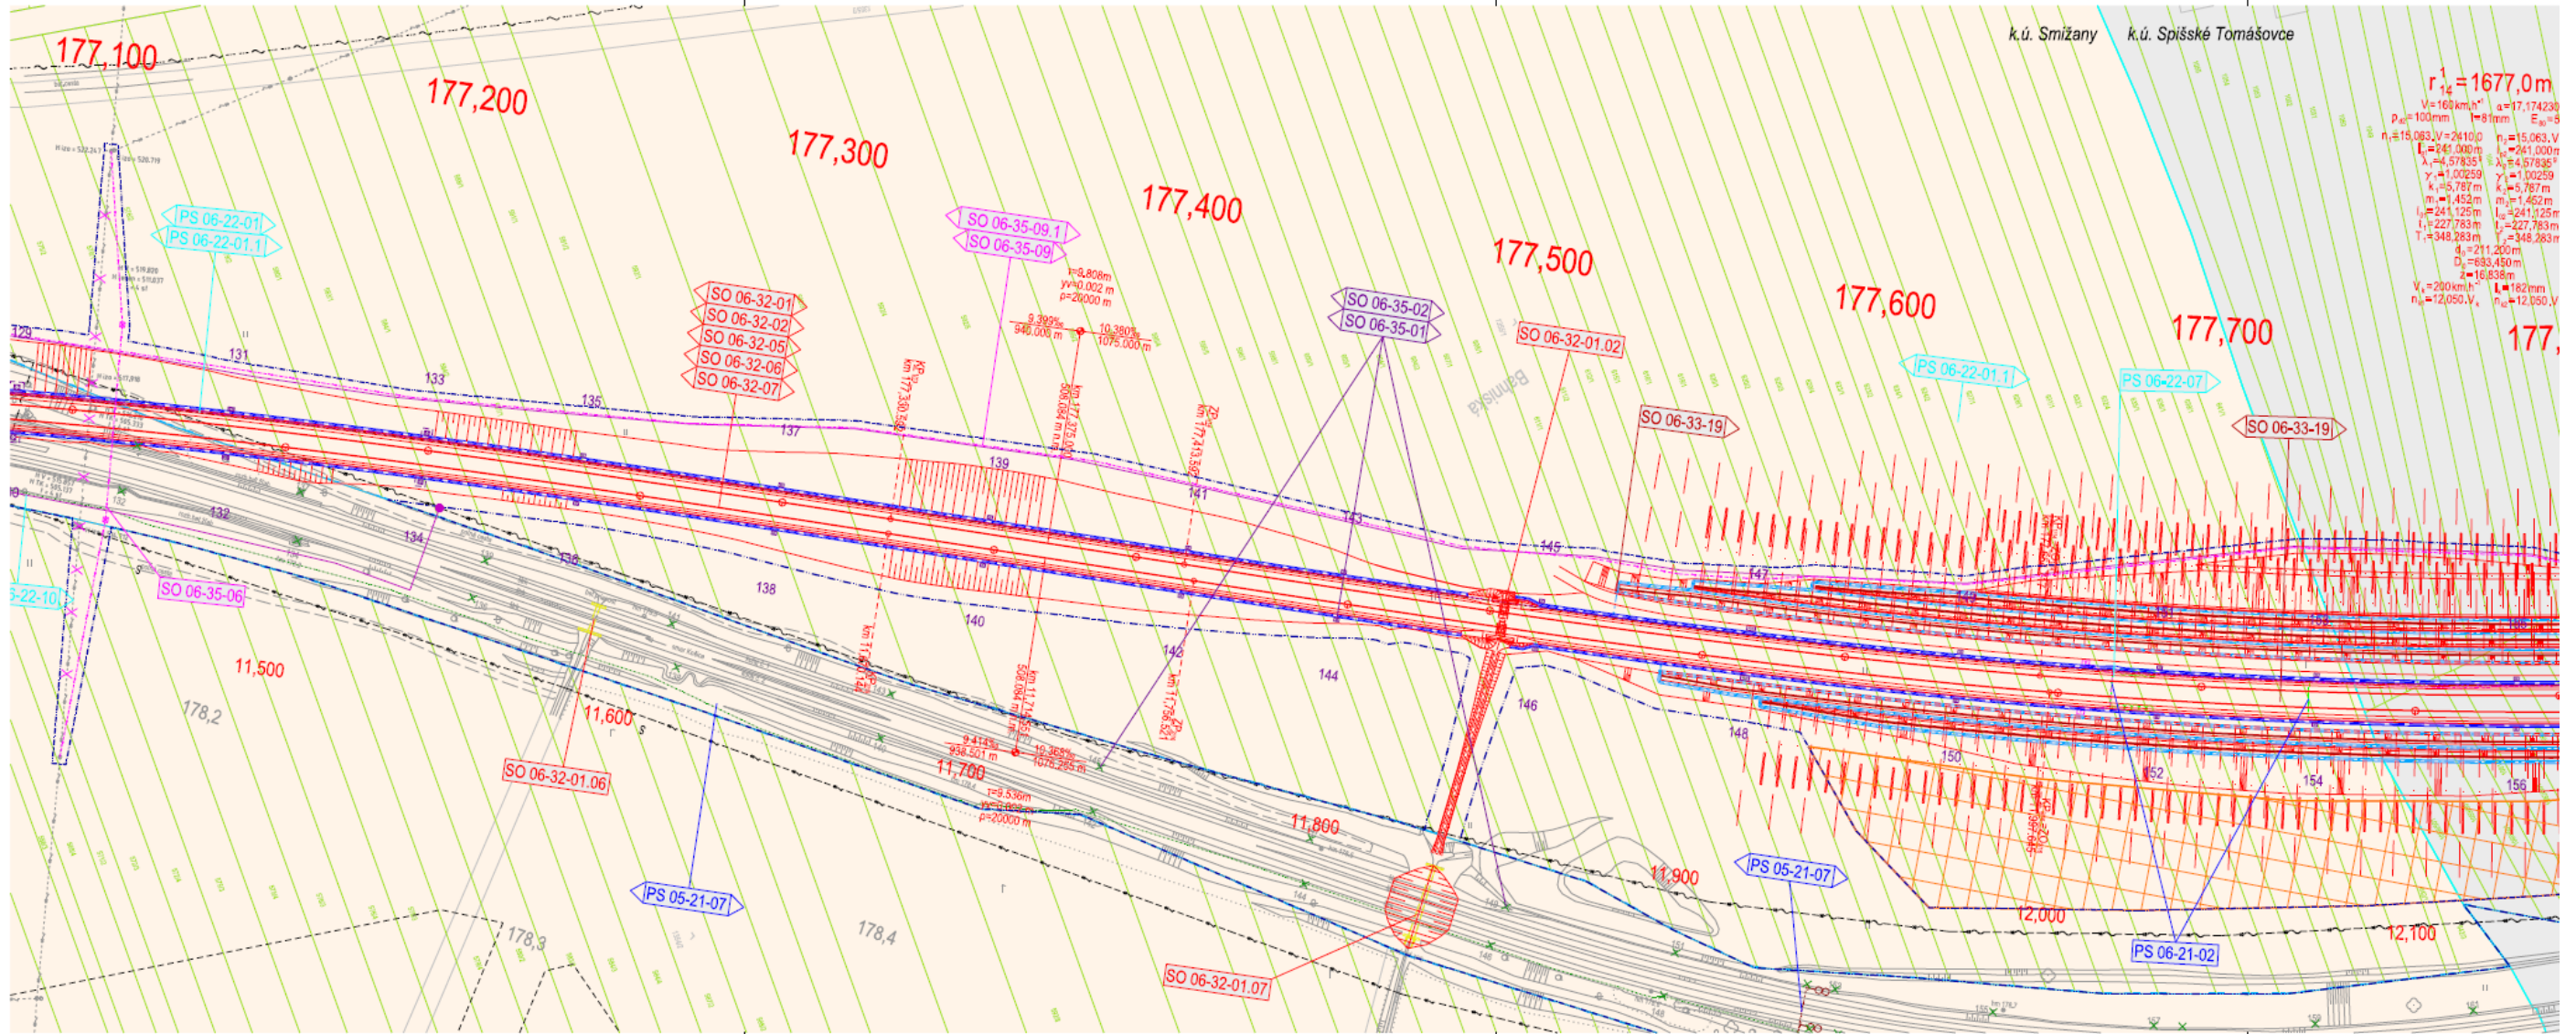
177,100
177,200
177,300
177,400
177,500
177,600
177,700
177,

k.ú. Smižany
k.ú. Spišské Tomášovce

$r^1_{14}$=1677,0m
V=160km.h⁻¹
p=100mm
I=81mm
α=17,174230
n₁=15,063.V=2410,0
n₂=15,063.V
L₁=241,000m
L₂=241,000m
X₁=4,57835°
X₂=4,57835°
Y₁=1,00259
Y₂=1,00259
k₁=5,787m
k₂=5,787m
m₁=1,452m
m₂=1,452m
I₁=241,125m
I₂=241,125m
t₁=227,783m
t₂=227,783m
T₁=348,283m
T₂=348,283m
d₀=211,200m
D₀=693,450m
z=16,838m
V₂=200km.h⁻¹
I=182mm
n=12,050.V
n=12,050.V

PS 06-22-01
PS 06-22-01.1
SO 06-35-09.1
SO 06-35-09
SO 06-32-01
SO 06-32-02
SO 06-32-05
SO 06-32-06
SO 06-32-07
SO 06-35-02
SO 06-35-01
SO 06-32-01.02
PS 06-22-01.1
PS 06-22-07
SO 06-33-19
SO 06-33-19
SO 06-35-06
-22-10
SO 06-32-01.06
PS 05-21-07
SO 06-32-01.07
PS 05-21-07
PS 06-21-02

t=9,808m
yv=0,002 m
p=20000 m
9,399‰
940,000 m
10,380‰
1075,000 m
km 177,330,5
km 177,378,00
km 177,413,58
t=9,536m
p=20000 m
9,414‰
938,501 m
10,365‰
1076,255 m

129
131
133
135
137
139
141
143
145
147
132
134
136
138
140
142
144
146
148
150
152
154
156

11,500
11,600
11,700
11,800
11,900
12,000
12,100
178,2
178,3
178,4
Baniská